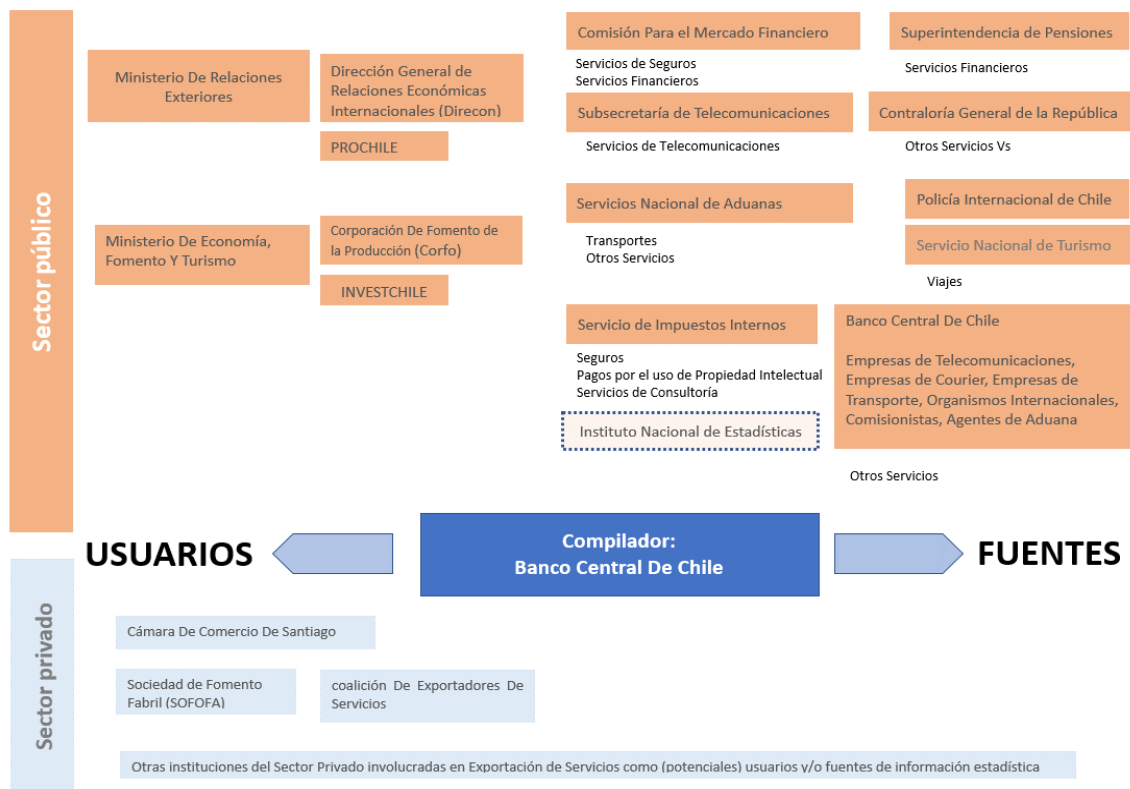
Sector público

Ministerio De Relaciones Exteriores

Dirección General de Relaciones Económicas Internacionales (Direcon)

PROCHILE

Ministerio De Economía, Fomento Y Turismo

Corporación De Fomento de la Producción (Corfo)

INVESTCHILE

Comisión Para el Mercado Financiero

Servicios de Seguros
Servicios Financieros

Superintendencia de Pensiones

Servicios Financieros

Subsecretaría de Telecomunicaciones

Servicios de Telecomunicaciones

Contraloría General de la República

Otros Servicios Vs

Servicios Nacional de Aduanas

Transportes
Otros Servicios

Policía Internacional de Chile

Servicio Nacional de Turismo

Viajes

Servicio de Impuestos Internos

Seguros
Pagos por el uso de Propiedad Intelectual
Servicios de Consultoría

Instituto Nacional de Estadísticas

Banco Central De Chile

Empresas de Telecomunicaciones, Empresas de Courier, Empresas de Transporte, Organismos Internacionales, Comisionistas, Agentes de Aduana

Otros Servicios

USUARIOS

Compilador:
Banco Central De Chile

FUENTES

Sector privado

Cámara De Comercio De Santiago

Sociedad de Fomento Fabril (SOFOFA)

coalición De Exportadores De Servicios

Otras instituciones del Sector Privado involucradas en Exportación de Servicios como (potenciales) usuarios y/o fuentes de información estadística